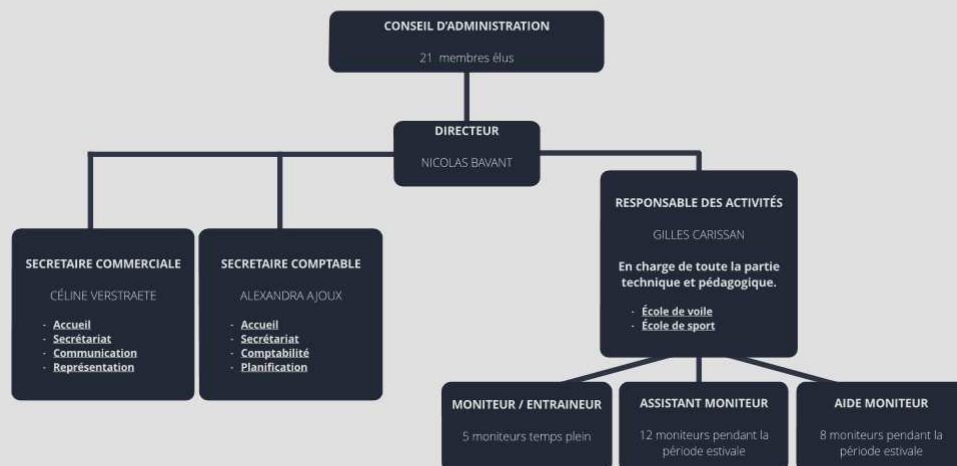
CONSEIL D'ADMINISTRATION

21 membres élus

DIRECTEUR

NICOLAS BAVANT

SECRETAIRE COMMERCIALE

CÉLINE VERSTRAETE

- Accueil
- Secrétariat
- Communication
- Représentation

SECRETAIRE COMPTABLE

ALEXANDRA AJOUX

- Accueil
- Secrétariat
- Comptabilité
- Planification

RESPONSABLE DES ACTIVITÉS

GILLES CARISSAN

En charge de toute la partie technique et pédagogique.

- École de voile
- École de sport

MONITEUR / ENTRAINEUR

5 moniteurs temps plein

ASSISTANT MONITEUR

12 moniteurs pendant la période estivale

AIDE MONITEUR

8 moniteurs pendant la période estivale